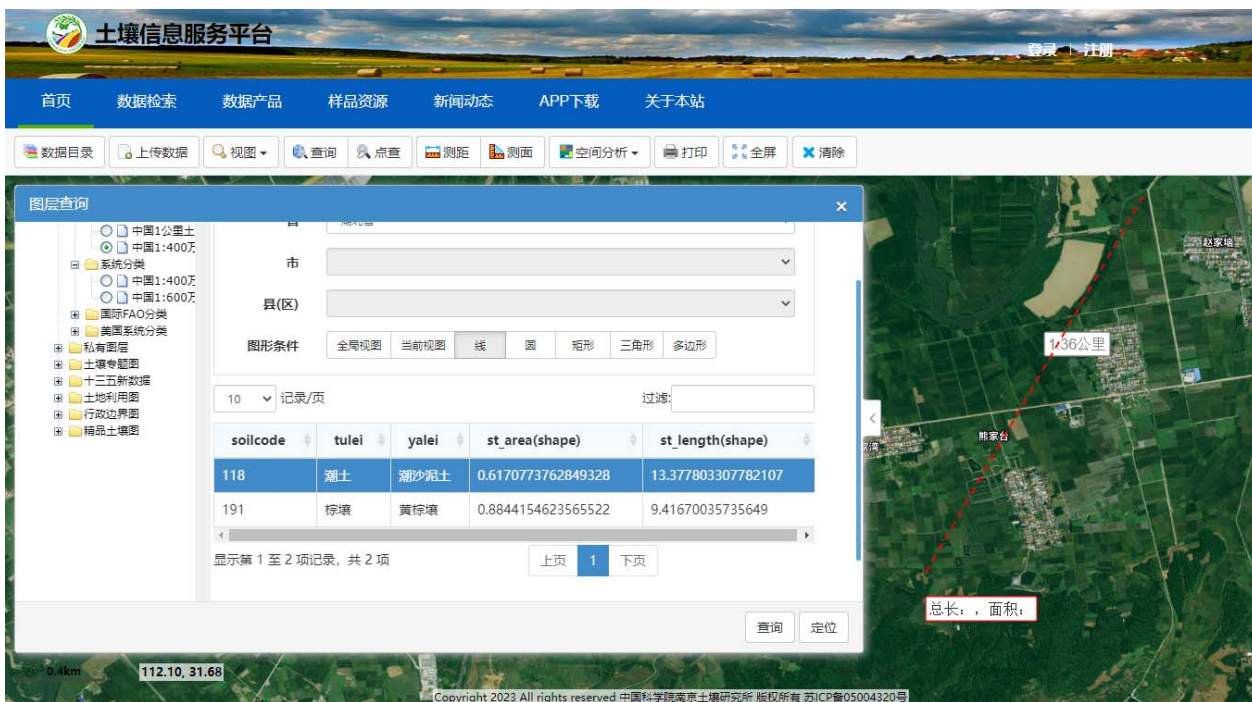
土壤信息服务平台

登录 | 注册

首页 数据检索 数据产品 样品资源 新闻动态 APP下载 关于本站

数据目录 上传数据 视图 查询 点查 测距 测面 空间分析 打印 全屏 清除

图层查询 ×

中国1公里土
中国1:400万
系统分类
中国1:400万
中国1:600万
国际FAO分类
美国系统分类
私有图层
土壤专题图
十三五新数据
土地利用图
行政边界图
精品土壤图

省 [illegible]

市

县(区)

图形条件 全局视图 当前视图 线 圆 矩形 三角形 多边形

10 记录/页 过滤:

| soilcode | tulei | yalei | st_area(shape) | st_length(shape) |
|---|---|---|---|---|
| 118 | 潮土 | 潮汐泥土 | 0.6170773762849328 | 13.377803307782107 |
| 191 | 棕壤 | 黄棕壤 | 0.8844154623565522 | 9.41670035735649 |

显示第 1 至 2 项记录，共 2 项

上页 1 下页

查询 定位

赵家塆

1.36公里

熊家台

总长：，面积：

0.4km 112.10, 31.68

Copyright 2023 All rights reserved 中国科学院南京土壤研究所 版权所有 苏ICP备05004320号